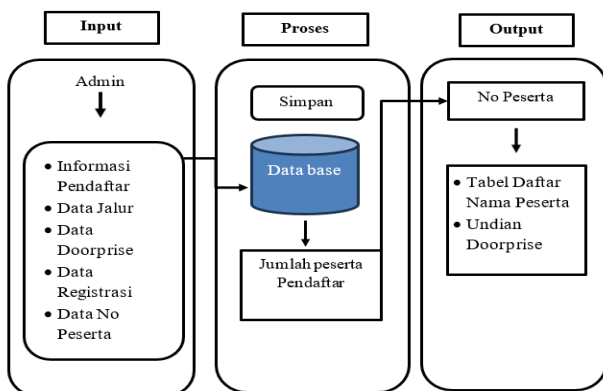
Input

Admin

- Informasi Pendaftar
- Data Jalur
- Data Doorprise
- Data Registrasi
- Data No Peserta

Proses

Simpan

Data base

Jumlah peserta Pendaftar

Output

No Peserta

- Tabel Daftar Nama Peserta
- Undian Doorprise